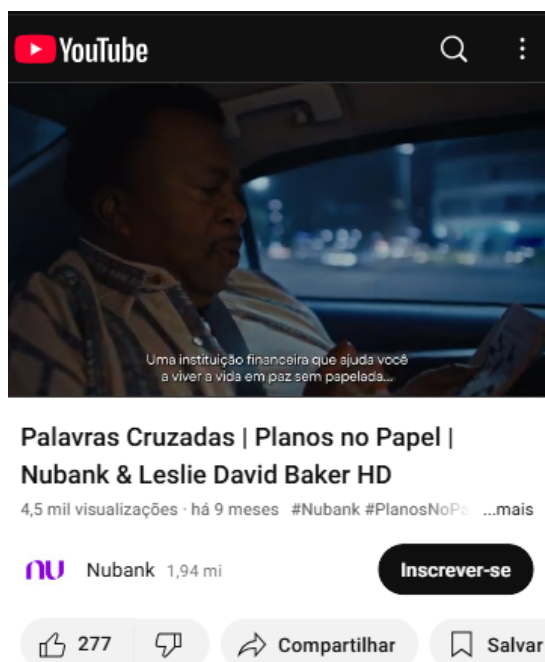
YouTube

Uma instituição financeira que ajuda você a viver a vida em paz sem papelada...

Palavras Cruzadas | Planos no Papel | Nubank & Leslie David Baker HD

4,5 mil visualizações · há 9 meses #Nubank #PlanosNoPa ...mais

nu Nubank 1,94 mi

Inscrever-se

277

Compartilhar

Salvar